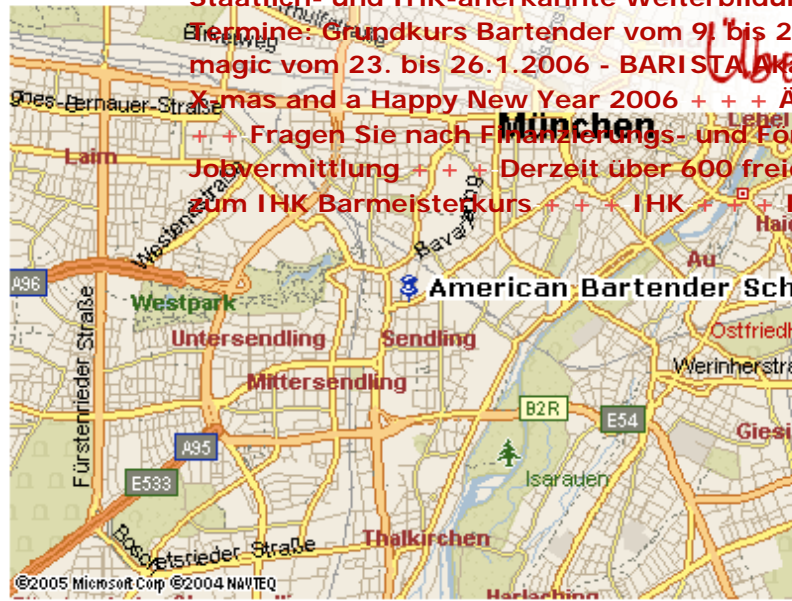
Staatlich- und IHK-anerkannte Weiterbildu
Termine: Grundkurs Bartender vom 9. bis 2
magic vom 23. bis 26.1.2006 - BARISTA Aka
X-mas and a Happy New Year 2006 + + + Ä
+ + Fragen Sie nach Finanzierungs- und För
Jobvermittlung + + + Derzeit über 600 frei
zum IHK Barmeisterkurs + + + IHK + + + I

Über

Bodenseestraße
Laim
München
Westendstraße
Lehel
Haid
Bavariaring
Au
A96
Westpark
American Bartender Sch
Untersendling
Sendling
Ostfriedh
Mittersendling
Werinherstra
Fürstenrieder Straße
B2R
E54
A95
Giesi
E533
Isarauen
Boschetsrieder Straße
Thalkirchen
Harlaching
©2005 Microsoft Corp ©2004 NAVTEQ